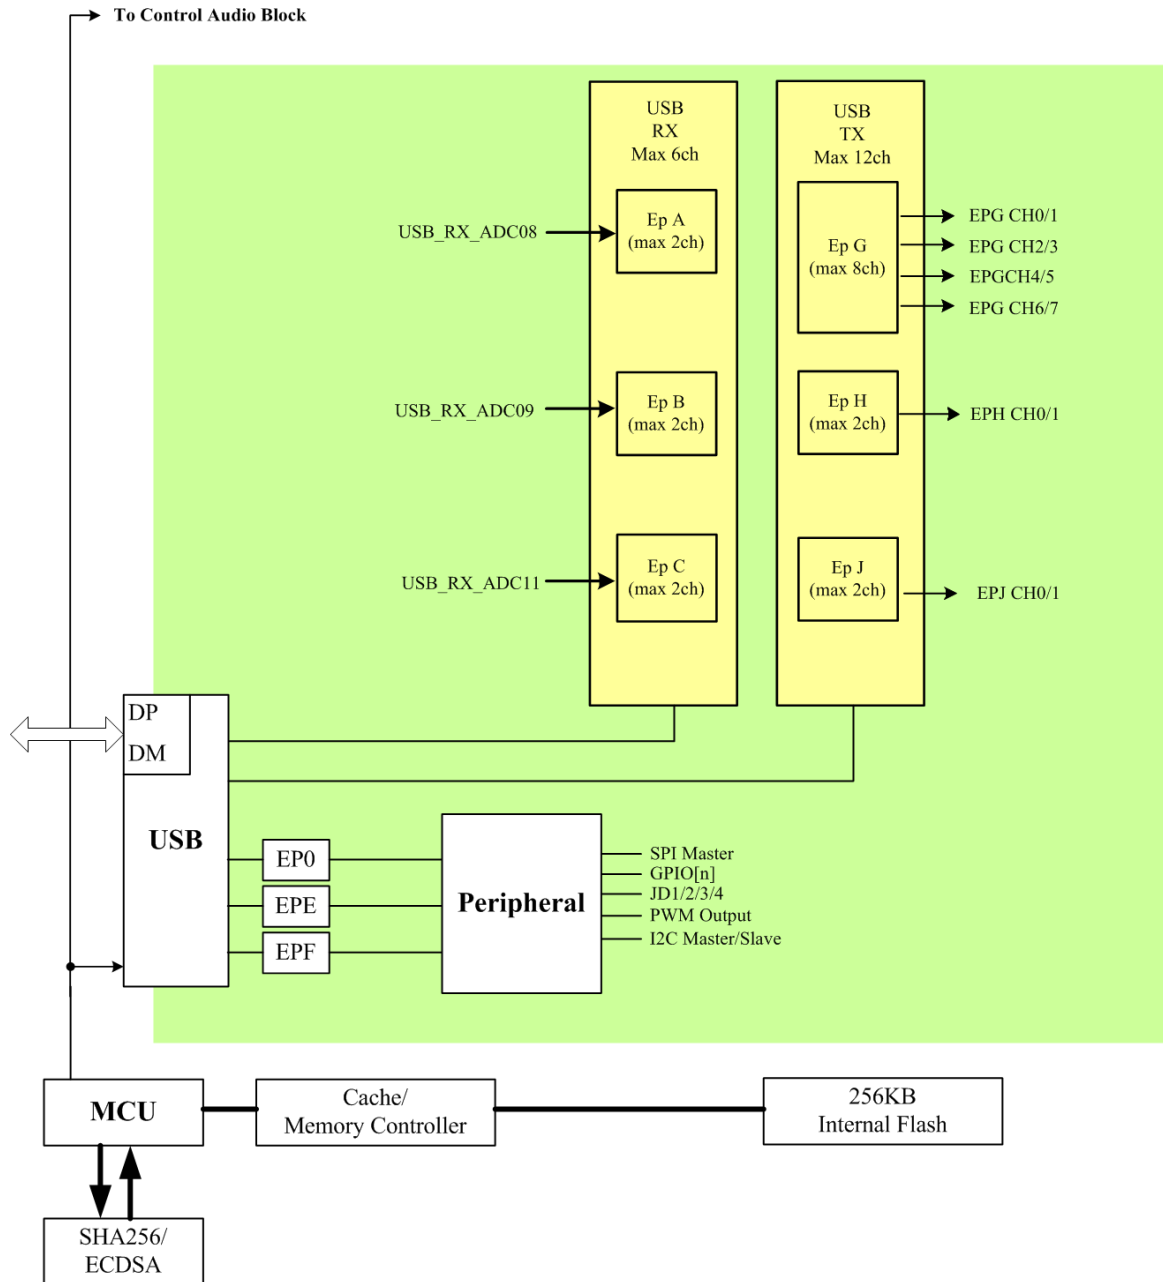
To Control Audio Block

USB
RX
Max 6ch

USB
TX
Max 12ch

USB_RX_ADC08

Ep A
(max 2ch)

Ep G
(max 8ch)

EPG CH0/1
EPG CH2/3
EPGCH4/5
EPG CH6/7

USB_RX_ADC09

Ep B
(max 2ch)

Ep H
(max 2ch)

EPH CH0/1

USB_RX_ADC11

Ep C
(max 2ch)

Ep J
(max 2ch)

EPJ CH0/1

DP
DM

USB

EP0
EPE
EPF

Peripheral

SPI Master
GPIO[n]
JD1/2/3/4
PWM Output
I2C Master/Slave

MCU

Cache/
Memory Controller

256KB
Internal Flash

SHA256/
ECDSA